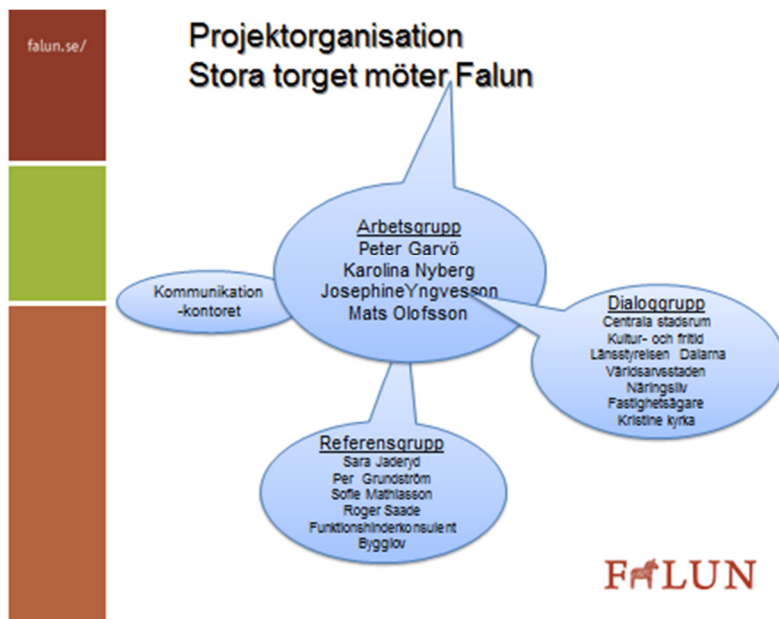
falun.se/

Projektorganisation
Stora torget möter Falun

Arbetsgrupp
Peter Garvö
Karolina Nyberg
JosephineYngvesson
Mats Olofsson

Kommunikation
-kontoret

Dialoggrupp
Centrala stadsrum
Kultur- och fritid
Länsstyrelsen Dalarna
Världsarvsstaden
Näringsliv
Fastighetsägare
Kristine kyrka

Referensgrupp
Sara Jaderyd
Per Grundström
Sofie Mathiasson
Roger Saade
Funktionshinderkonsulent
Bygglov

FALUN